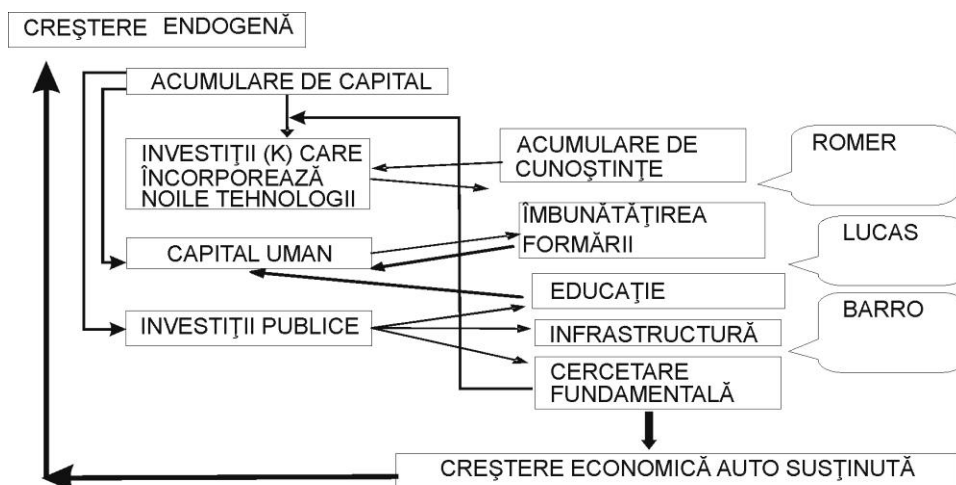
CREŞTERE ENDOGENĂ

ACUMULARE DE CAPITAL

INVESTIŢII (K) CARE ÎNCORPOREAZĂ NOILE TEHNOLOGII

ACUMULARE DE CUNOŞTINŢE

ROMER

ÎMBUNĂTĂŢIREA FORMĂRII

LUCAS

CAPITAL UMAN

EDUCAŢIE

BARRO

INVESTIŢII PUBLICE

INFRASTRUCTURĂ

CERCETARE FUNDAMENTALĂ

CREŞTERE ECONOMICĂ AUTO SUSŢINUTĂ